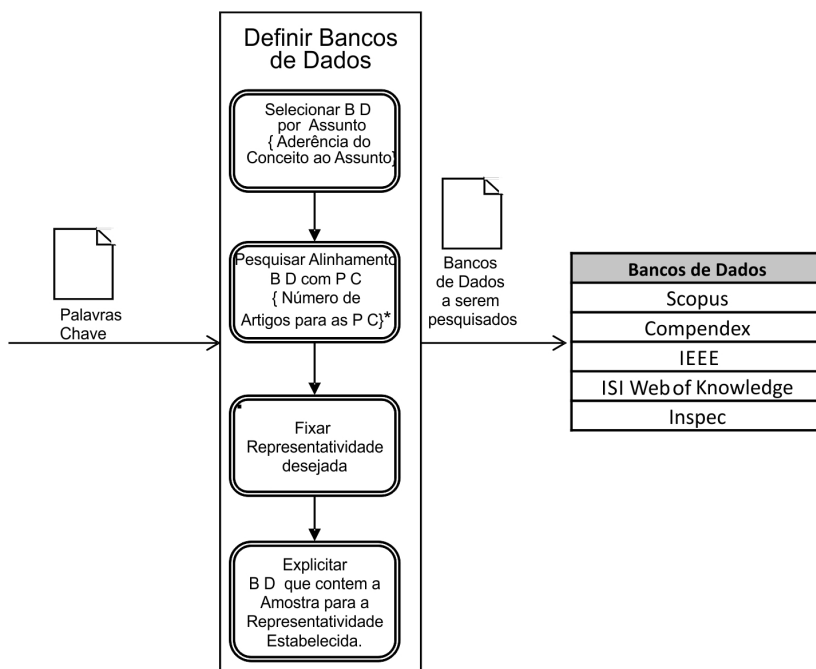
Definir Bancos de Dados

Selecionar B D por Assunto { Aderência do Conceito ao Assunto}

Pesquisar Alinhamento B D com P C { Número de Artigos para as P C}*

Fixar Representatividade desejada

Explicitar B D que contem a Amostra para a Representatividade Estabelecida.

Palavras Chave

Bancos de Dados a serem pesquisados

| Bancos de Dados |
|---|
| Scopus |
| Compendex |
| IEEE |
| ISI Web of Knowledge |
| Inspec |